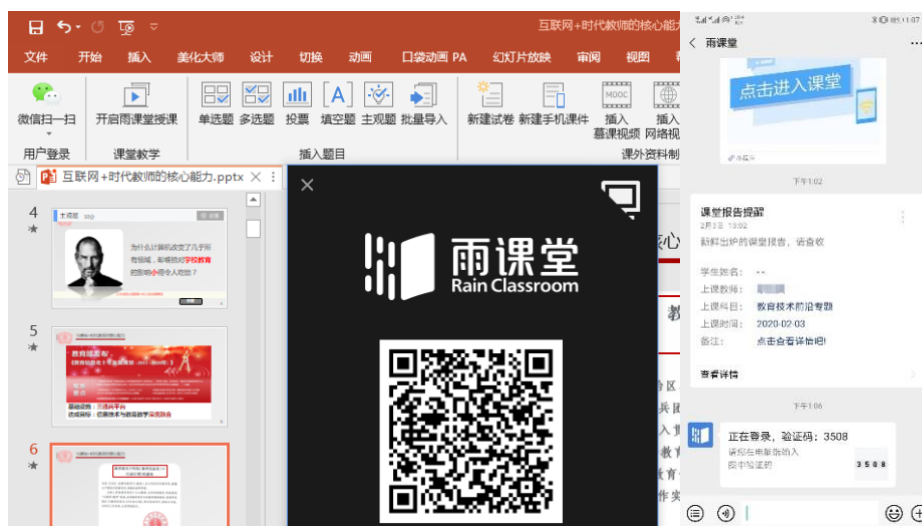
互联网+时代教师的核心能力

文件 开始 插入 美化大师 设计 切换 动画 口袋动画 PA 幻灯片放映 审阅 视图

微信扫一扫 开启雨课堂授课 单选题 多选题 投票 填空题 主观题 批量导入 新建试卷 新建手机课件 插入慕课视频 插入网络视

用户登录 课堂教学 插入题目 课外资料制

互联网+时代教师的核心能力.pptx

4

为什么计算机改变了几乎所有领域，却唯独对学校教育的影响小得令人吃惊？

5

6

雨课堂
Rain Classroom

雨课堂

点击进入课堂

下午1:02

课堂报告提醒
2月3日 13:02
新鲜出炉的课堂报告，请查收

学生姓名： --
上课教师：
上课科目： 教育技术前沿专题
上课时间： 2020-02-03
备注： 点击查看详情吧！

查看详情

下午1:06

正在登录，验证码：3508
请您在电脑端输入图中验证码
3 5 0 8